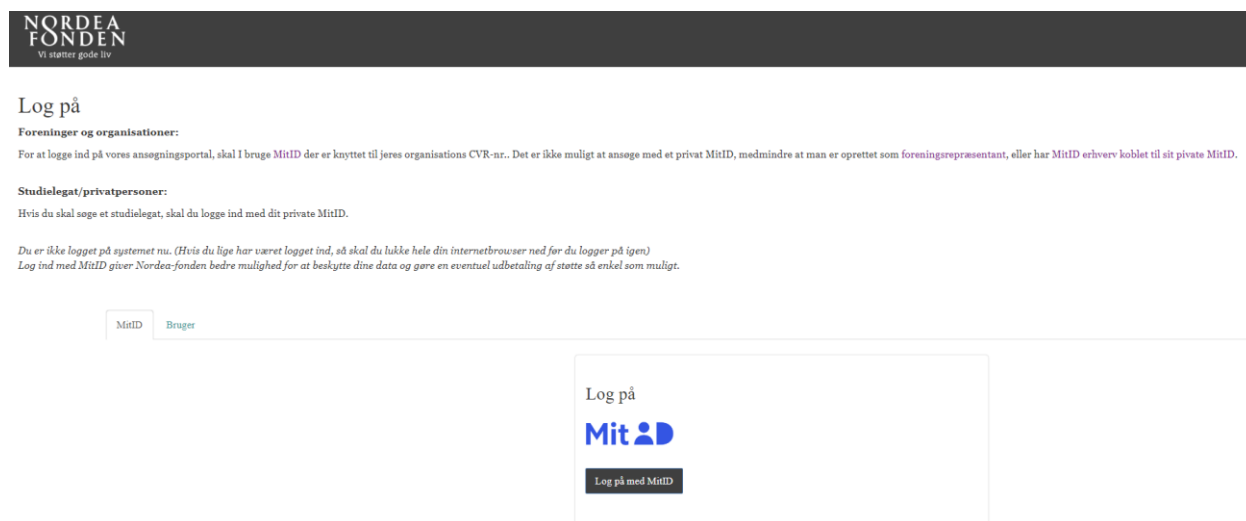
NORDEA FONDEN
Vi støtter gode liv

Log på

Foreninger og organisationer:

For at logge ind på vores ansøgningsportal, skal I bruge MitID der er knyttet til jeres organisations CVR-nr.. Det er ikke muligt at ansøge med et privat MitID, medmindre at man er oprettet som foreningsrepræsentant, eller har MitID erhverv koblet til sit pivate MitID.

Studielegat/privatpersoner:

Hvis du skal søge et studielegat, skal du logge ind med dit private MitID.

Du er ikke logget på systemet nu. (Hvis du lige har været logget ind, så skal du lukke hele din internetbrowser ned før du logger på igen)
Log ind med MitID giver Nordea-fonden bedre mulighed for at beskytte dine data og gøre en eventuel udbetaling af støtte så enkel som muligt.

MitID Bruger

Log på

MitID

Log på med MitID